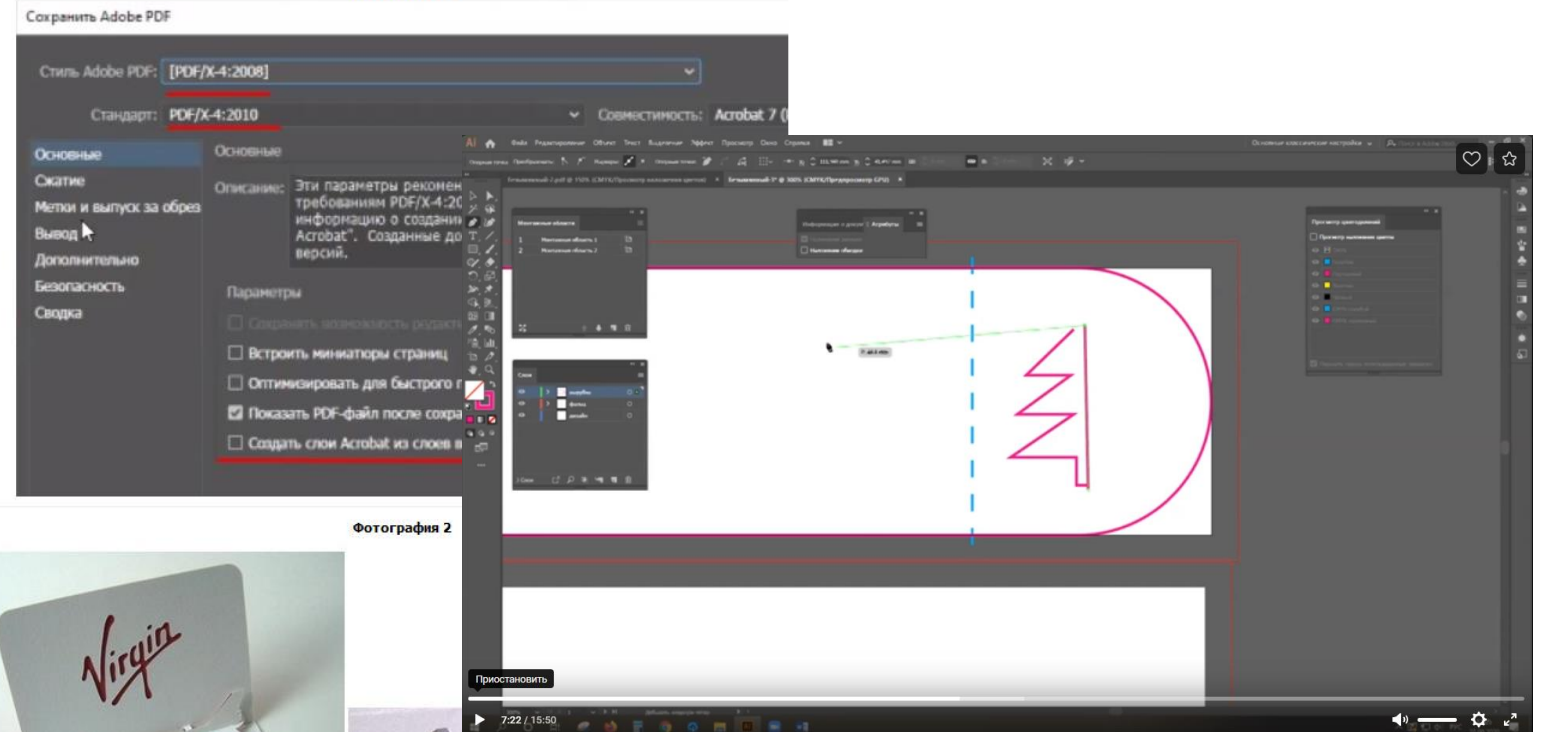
Сохранить Adobe PDF

Стиль Adobe PDF: [PDF/X-4:2008]

Стандарт: PDF/X-4:2010

Совместимость: Acrobat 7 (

Основные
Сжатие
Метки и выпуск за обрез
Вывод
Дополнительно
Безопасность
Сводка

Основные

Описание: Эти параметры рекомен требованиям PDF/X-4:20 информацию о создани Acrobat". Созданные до версий.

Параметры

Сохранить возможность редакт

Встроить миниатюры страниц

Оптимизировать для быстрого п

Показать PDF-файл после сохра

Создать слои Acrobat из слоев в

Фотография 2

Virgin

Приостановить

7:22 / 15:50